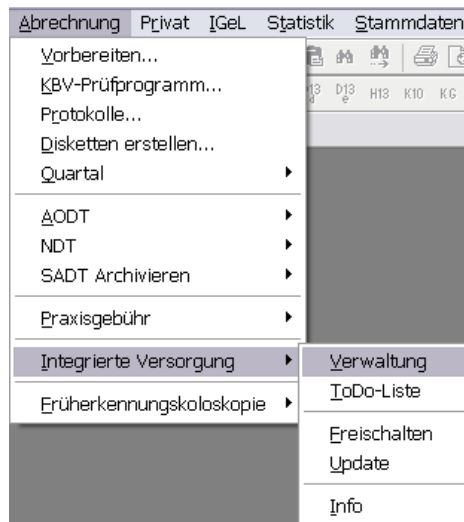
Abrechnung Privat IGeL Statistik Stammdaten

Vorbereiten...
KBV-Prüfprogramm...
Protokolle...
Disketten erstellen...
Quartal

AODT
NDT
SADT Archivieren

Praxisgebühr

Integrierte Versorgung

Früherkennungskoloskopie

Verwaltung
ToDo-Liste

Freischalten
Update

Info

H13 D13 H13 K10 KG